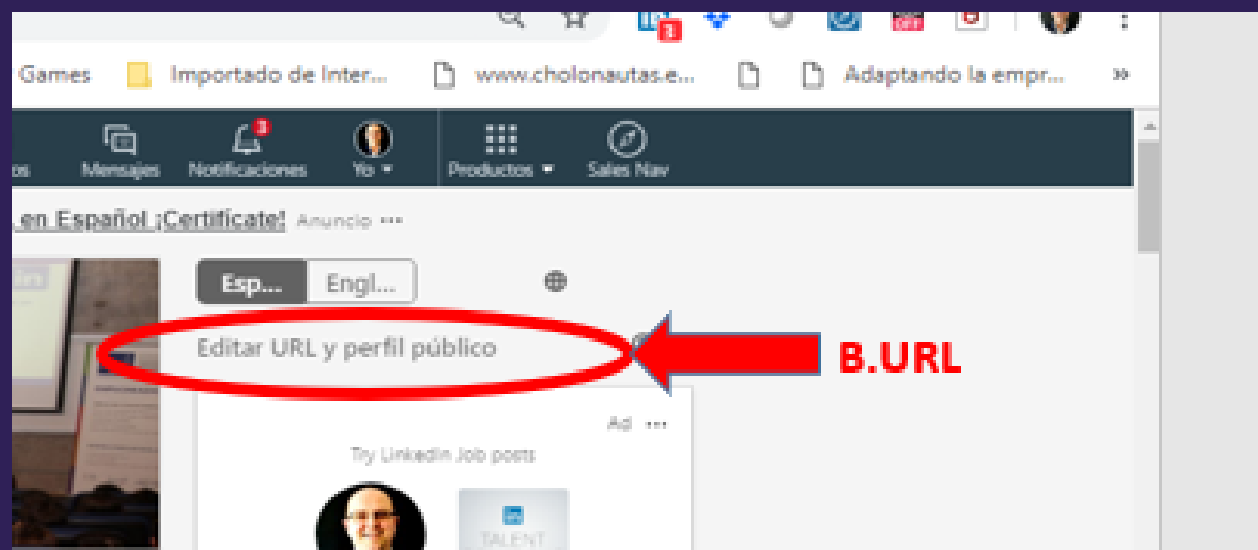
Games Importado de Inter... www.cholonautas.e... Adaptando la empr... »

Mensajes Notificaciones Yo Productos Sales Nav

en Español ¡Certifícate! Anuncio ···

Esp... Engl...

Editar URL y perfil público

B.URL

Ad ···

Try LinkedIn Job posts

TALENT